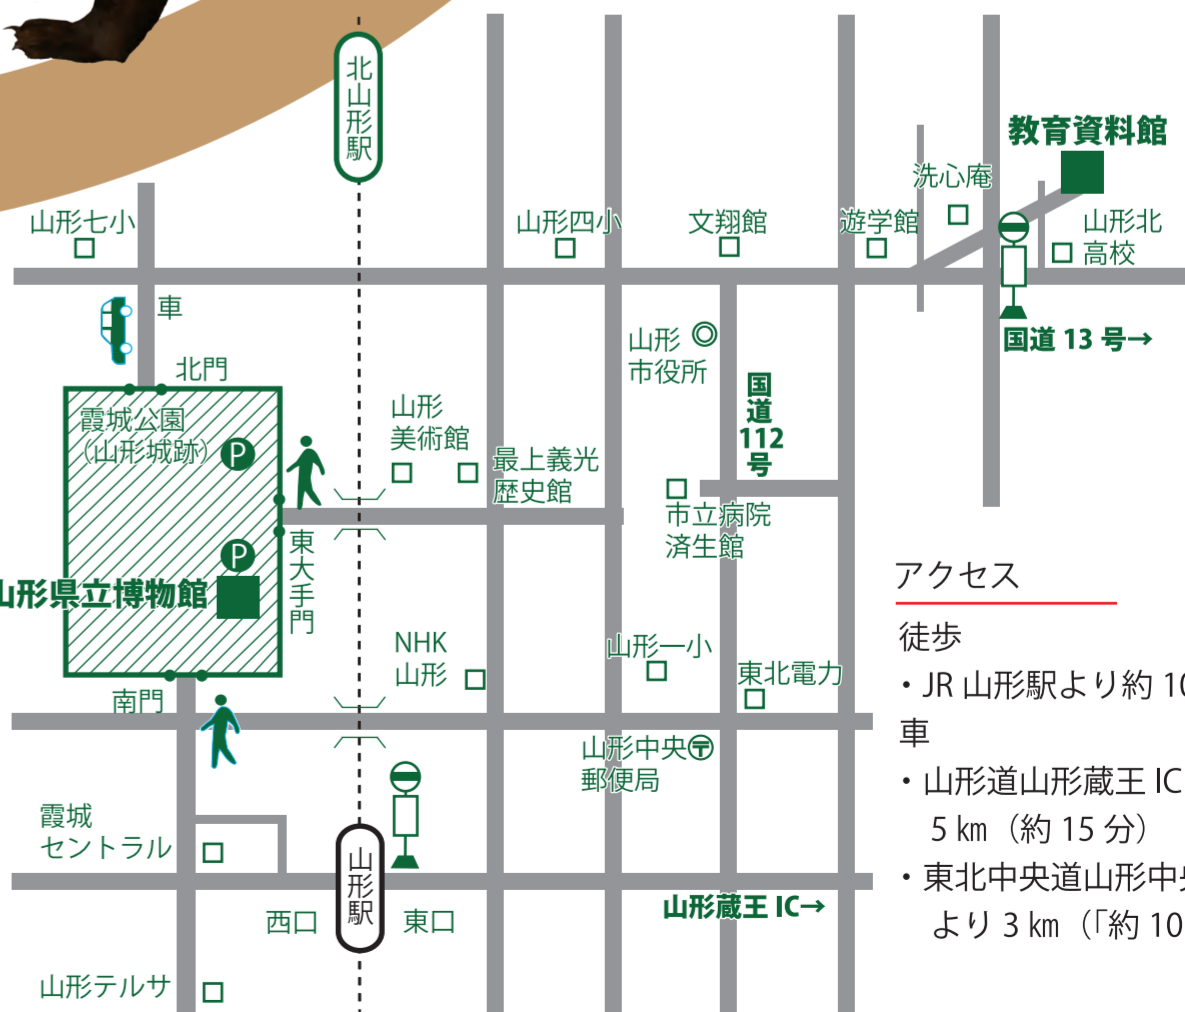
北山形駅

教育資料館

洗心庵

山形七小

山形四小

文翔館

遊学館

山形北高校

車

山形市役所

国道13号→

北門

国道112号

霞城公園（山形城跡）

山形美術館

最上義光歴史館

市立病院済生館

東大手門

山形県立博物館

アクセス

徒歩

・JR 山形駅より約 1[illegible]

NHK山形

山形一小

東北電力

南門

車

山形中央郵便局

・山形道山形蔵王 IC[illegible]
5 ㎞（約 15 分）

霞城セントラル

・東北中央道山形中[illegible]
より 3 ㎞（「約 10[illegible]

山形駅

西口

東口

山形蔵王 IC→

山形テルサ